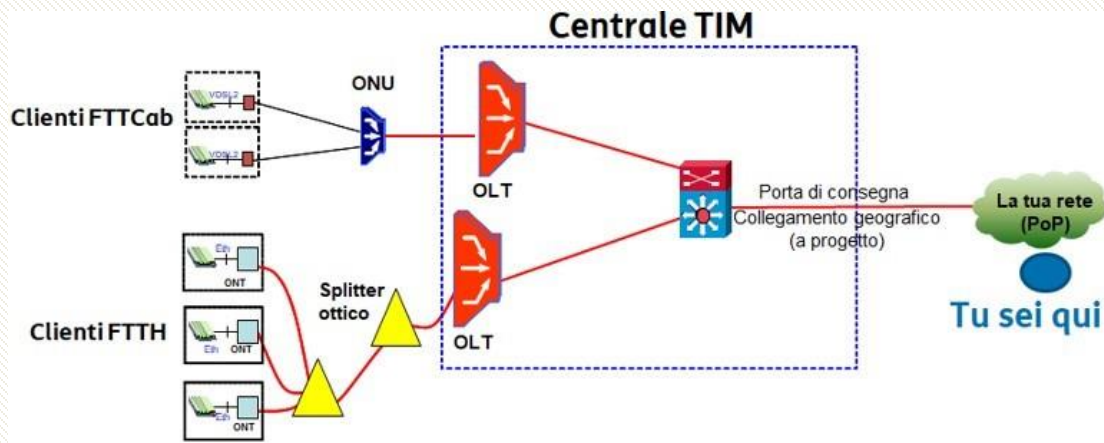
Centrale TIM

Clienti FTTCab

VDSL2

VDSL2

ONU

OLT

Porta di consegna

Collegamento geografico (a progetto)

La tua rete (PoP)

Tu sei qui

Eth

ONT

Splitter ottico

Clienti FTTH

Eth ONT

Eth

ONT

OLT